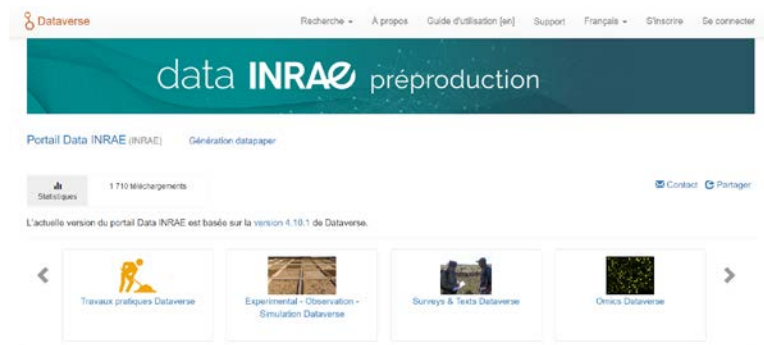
Dataverse

Recherche ▾ À propos Guide d'utilisation [en] Support Français ▾ S'inscrire Se connecter

data INRAE préproduction

Portail Data INRAE (INRAE) Génération datapaper

Statistiques 1 710 téléchargements

Contact Partager

L'actuelle version du portail Data INRAE est basée sur la version 4.10.1 de Dataverse.

Travaux pratiques Dataverse

Experimental - Observation - Simulation Dataverse

Surveys & Texts Dataverse

Omics Dataverse